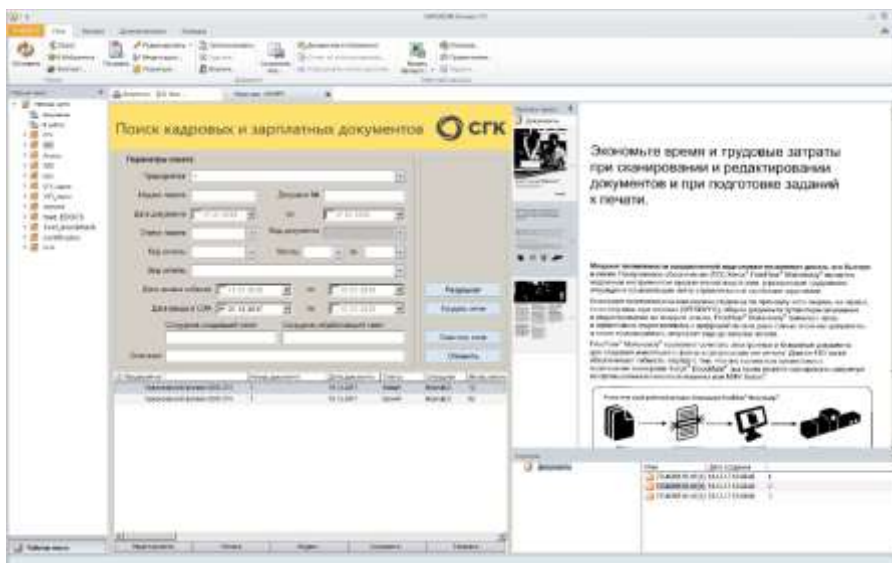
Поиск кадровых и зарплатных документов

СГК

Параметры поиска

Экономьте время и трудовые затраты при сканировании и редактировании документов и при подготовке заданий к печати.

Разрешить

Создать копию

Показать ключи

Обновить

Документы

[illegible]